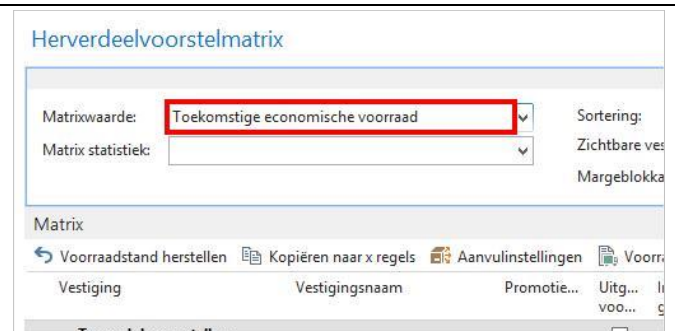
Herverdeelvoorstelmatrix

Matrixwaarde: Toekomstige economische voorraad

Matrix statistiek:

Sortering:

Zichtbare ves

Margeblokka

Matrix

Voorraadstand herstellen

Kopiëren naar x regels

Aanvulinstellingen

Voorra

| Vestiging | Vestigingsnaam | Promotie... | Uitg... voo... | I g |
|---|---|---|---|---|